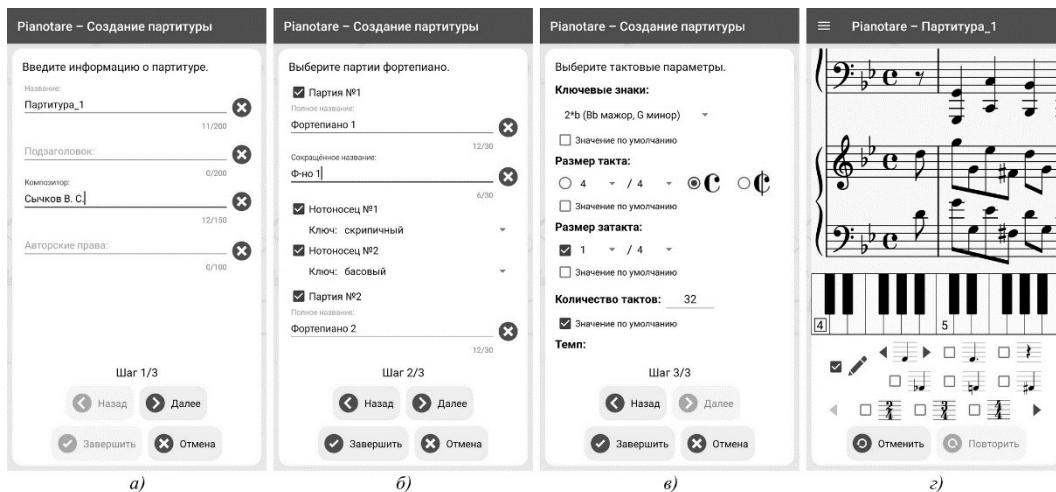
Pianotare – Создание партитуры

Введите информацию о партитуре.

Название:
Партитура_1
11/200

Подзаголовок:
0/200

Композитор:
Сычков В. С.
12/150

Авторские права:
0/100

Шаг 1/3

Назад
Далее
Завершить
Отмена

а)

Pianotare – Создание партитуры

Выберите партии фортепиано.

Партия №1
Полное название:
Фортепиано 1
12/30
Сокращённое название:
Ф-но 1
6/30
Нотоносец №1
Ключ: скрипичный
Нотоносец №2
Ключ: басовый
Партия №2
Полное название:
Фортепиано 2
12/30

Шаг 2/3

Назад
Далее
Завершить
Отмена

б)

Pianotare – Создание партитуры

Выберите тактовые параметры.

Ключевые знаки:
2*b (Bb мажор, G минор)
Значение по умолчанию
Размер такта:
4 / 4
Значение по умолчанию
Размер затакта:
1 / 4
Значение по умолчанию
Количество тактов: 32
Значение по умолчанию
Темп:

Шаг 3/3

Назад
Далее
Завершить
Отмена

в)

Pianotare – Партитура_1

4
5

Отменить
Повторить

г)